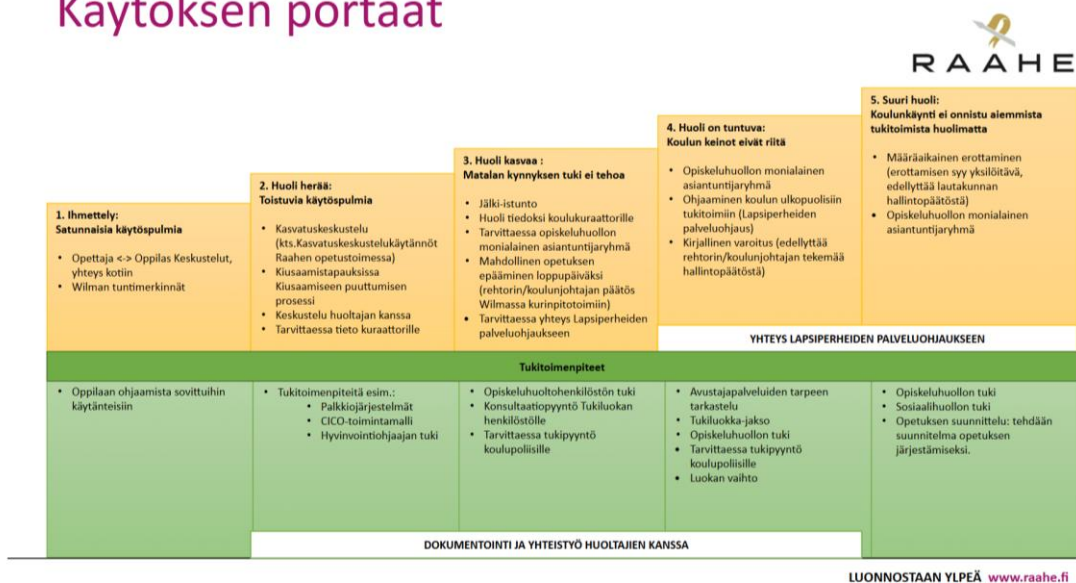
Käytöksen portaat

RAAHE

1. Ihmettely:
Satunnaisia käytöspulmia

• Opettaja <-> Oppilas Keskustelut, yhteys kotiin
• Wilman tuntimerkinnät

2. Huoli herää:
Toistuvia käytöspulmia

• Kasvatuskeskustelu (kts.Kasvatuskeskustelukäytännöt Raahen opetustoimessa)
• Kiusaamistapauksissa Kiusaamiseen puuttumisen prosessi
• Keskustelu huoltajan kanssa
• Tarvittaessa tieto kuraattorille

3. Huoli kasvaa :
Matalan kynnyksen tuki ei tehoa

• Jälki-istunto
• Huoli tiedoksi koulukuraattorille
• Tarvittaessa opiskeluhuollon monialainen asiantuntijaryhmä
• Mahdollinen opetuksen epääminen loppupäiväksi (rehtorin/koulunjohtajan päätös Wilmassa kurinpitotoimiin)
• Tarvittaessa yhteys Lapsiperheiden palveluohjaukseen

4. Huoli on tuntuva:
Koulun keinot eivät riitä

• Opiskeluhuollon monialainen asiantuntijaryhmä
• Ohjaaminen koulun ulkopuolisiin tukitoimiin (Lapsiperheiden palveluohjaus)
• Kirjallinen varoitus (edellyttää rehtorin/koulunjohtajan tekemää hallintopäätöstä)

5. Suuri huoli:
Koulunkäynti ei onnistu aiemmista tukitoimista huolimatta

• Määräaikainen erottaminen (erottamisen syy yksilöitävä, edellyttää lautakunnan hallintopäätöstä)
• Opiskeluhuollon monialainen asiantuntijaryhmä

YHTEYS LAPSIPERHEIDEN PALVELUOHJAUKSEEN

Tukitoimenpiteet

• Oppilaan ohjaamista sovittuihin käytänteisiin

• Tukitoimenpiteitä esim.:
• Palkkiojärjestelmät
• CICO-toimintamalli
• Hyvinvointiohjaajan tuki

• Opiskeluhuoltohenkilöstön tuki
• Konsultaatiopyyntö Tukiluokan henkilöstölle
• Tarvittaessa tukipyyntö koulupoliisille

• Avustajapalveluiden tarpeen tarkastelu
• Tukiluokka-jakso
• Opiskeluhuollon tuki
• Tarvittaessa tukipyyntö koulupoliisille
• Luokan vaihto

• Opiskeluhuollon tuki
• Sosiaalihuollon tuki
• Opetuksen suunnittelu: tehdään suunnitelma opetuksen järjestämiseksi.

DOKUMENTOINTI JA YHTEISTYÖ HUOLTAJIEN KANSSA

LUONNOSTAAN YLPEÄ www.raahe.fi